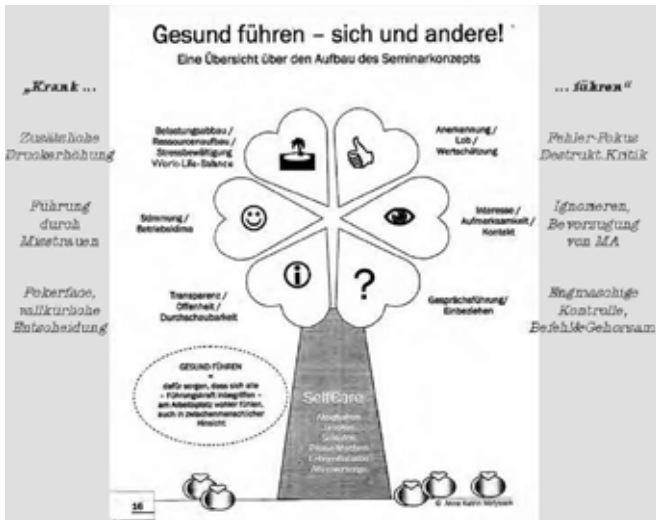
Gesund führen – sich und andere!
Eine Übersicht über den Aufbau des Seminarkonzepts

„Krank ...

Zusätzliche Druckerhöhung

Führung durch Misstrauen

Pokerface, willkürliche Entscheidung

... führen"

Fehler-Fokus Destrukt. Kritik

Ignorieren, Bevorzugung von MA

Engmaschige Kontrolle, Befehl&Gehorsam

Belastungsabbau / Ressourcenaufbau / Stressbewältigung / Work-Life-Balance

Anerkennung / Lob / Wertschätzung

Stimmung / Betriebsklima

Interesse / Aufmerksamkeit / Kontakt

Transparenz / Offenheit / Durchschaubarkeit

Gesprächsführung / Einbeziehen

GESUND FÜHREN = dafür sorgen, dass sich alle « Führungskraft inbegriffen » am Arbeitsplatz wohler fühlen, auch in zwischenmenschlicher Hinsicht

SelfCare
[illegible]
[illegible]
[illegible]
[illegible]
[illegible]
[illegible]

16

© Anne Katrin Matyssek